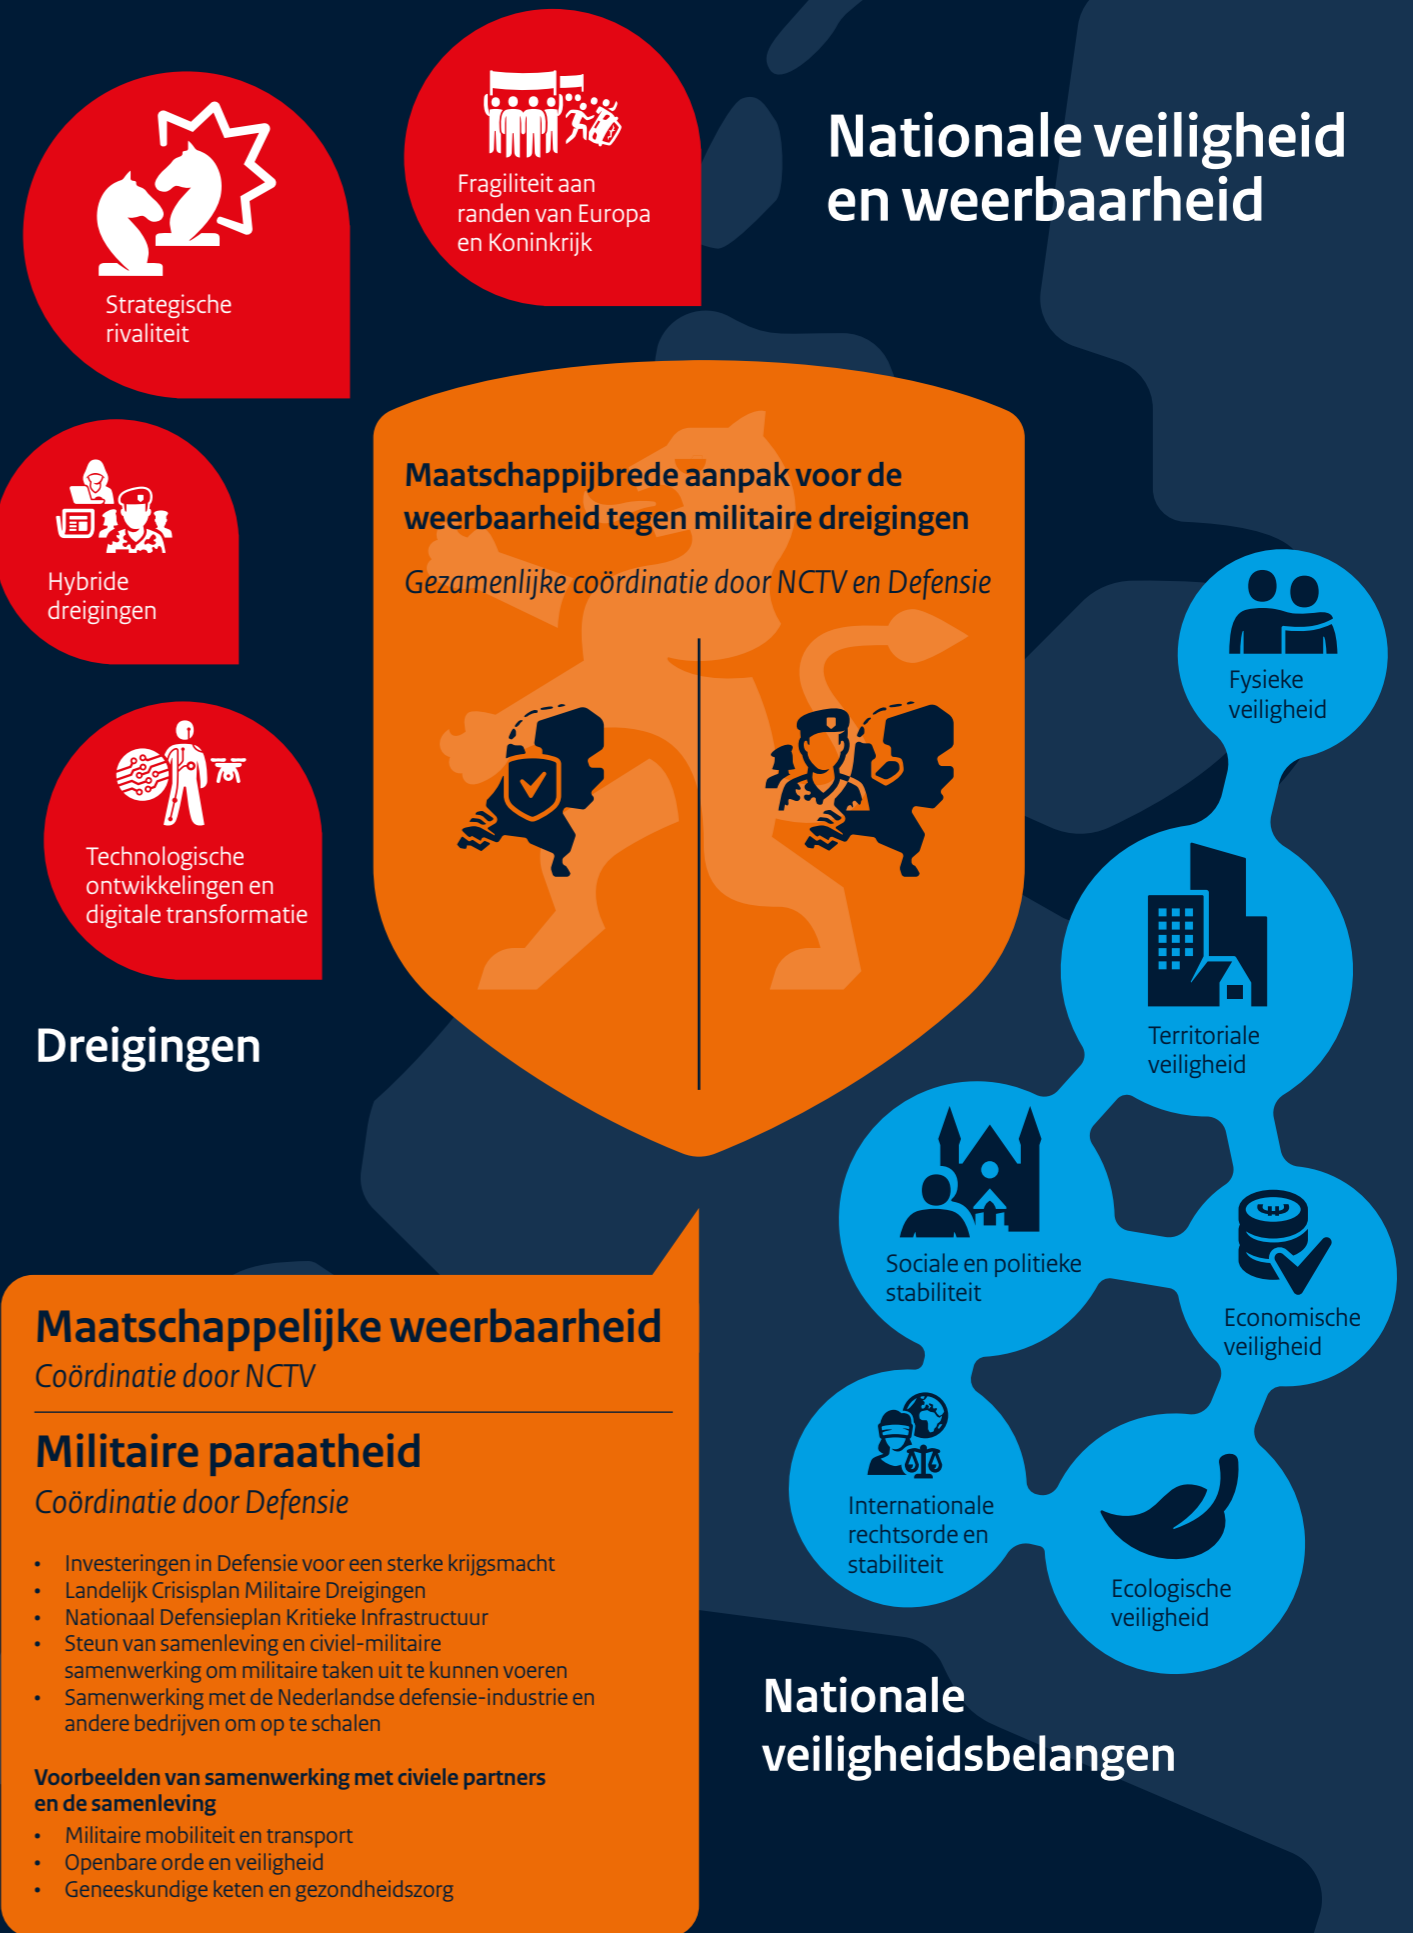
Nationale veiligheid en weerbaarheid

Strategische rivaliteit

Fragiliteit aan randen van Europa en Koninkrijk

Hybride dreigingen

Technologische ontwikkelingen en digitale transformatie

Dreigingen

Maatschappijbrede aanpak voor de weerbaarheid tegen militaire dreigingen

Gezamenlijke coördinatie door NCTV en Defensie

Maatschappelijke weerbaarheid
Coördinatie door NCTV

Militaire paraatheid
Coördinatie door Defensie

- Investeringen in Defensie voor een sterke krijgsmacht
- Landelijk Crisisplan Militaire Dreigingen
- Nationaal Defensieplan Kritieke Infrastructuur
- Steun van samenleving en civiel-militaire samenwerking om militaire taken uit te kunnen voeren
- Samenwerking met de Nederlandse defensie-industrie en andere bedrijven om op te schalen

Voorbeelden van samenwerking met civiele partners en de samenleving
- Militaire mobiliteit en transport
- Openbare orde en veiligheid
- Geneeskundige keten en gezondheidszorg

Fysieke veiligheid

Territoriale veiligheid

Sociale en politieke stabiliteit

Economische veiligheid

Internationale rechtsorde en stabiliteit

Ecologische veiligheid

Nationale veiligheidsbelangen